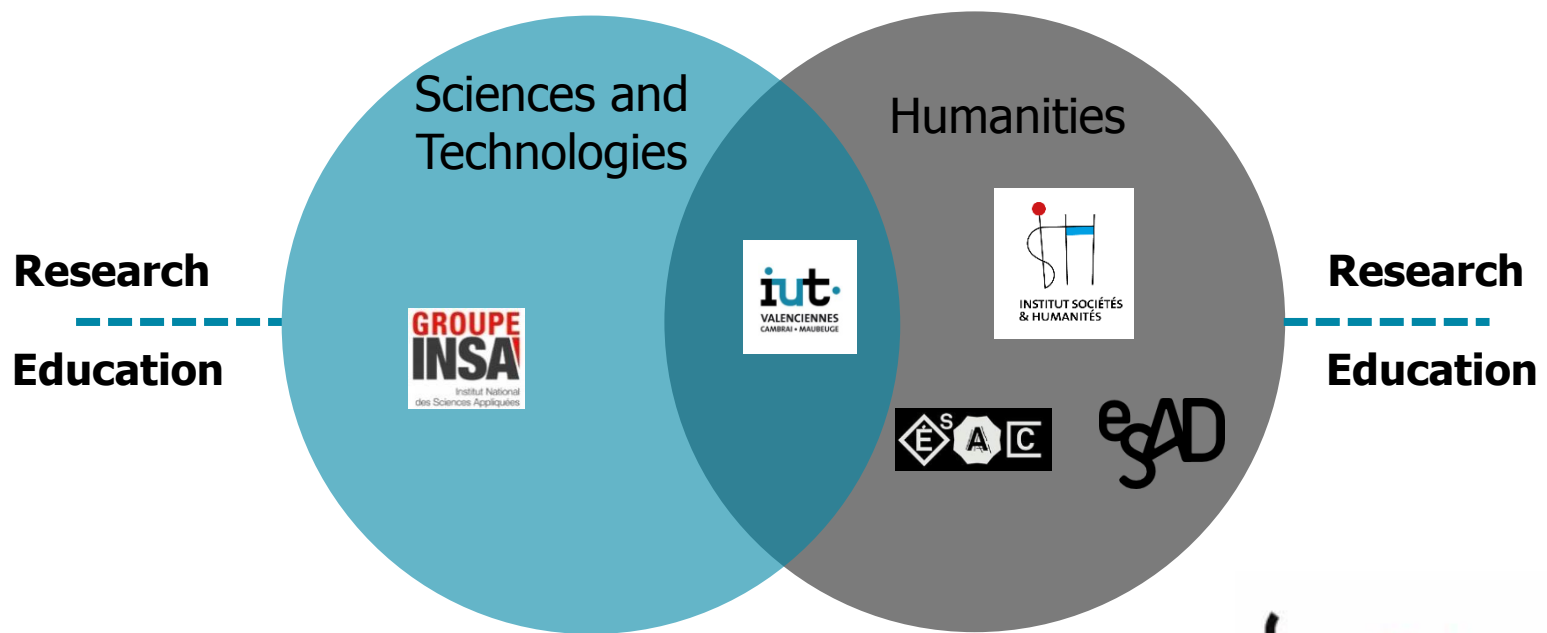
Sciences and Technologies

Humanities

Research

Education

GROUPE INSA
Institut National des Sciences Appliquées

iut
VALENCIENNES
CAMBRAI • MAUBEUGE

INSTITUT SOCIÉTÉS & HUMANITÉS

ÉSAC

eSAD

Research

Education